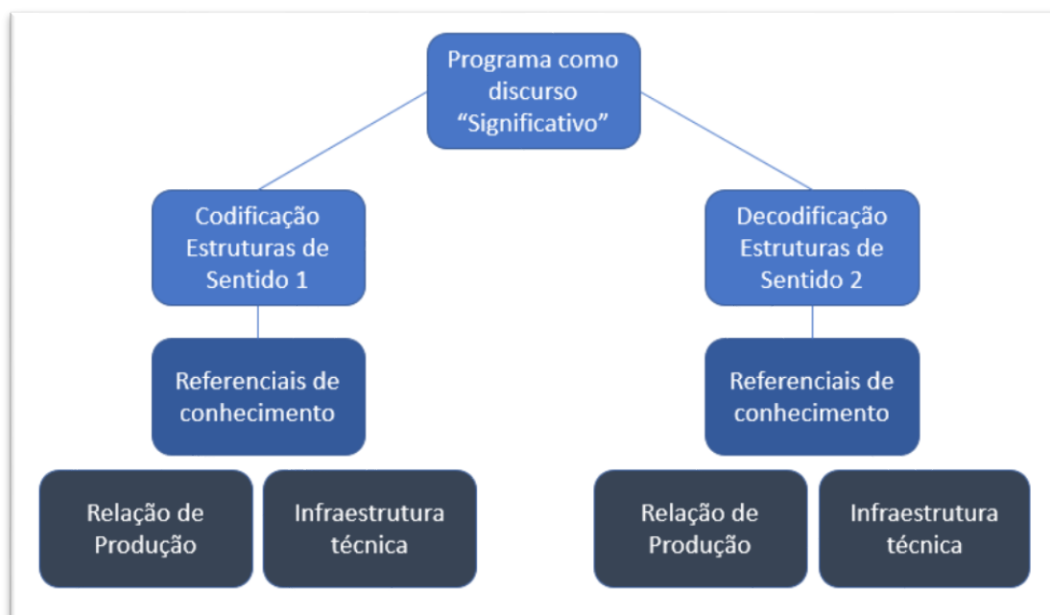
Programa como discurso "Significativo"

Codificação Estruturas de Sentido 1

Referenciais de conhecimento

Relação de Produção

Infraestrutura técnica

Decodificação Estruturas de Sentido 2

Referenciais de conhecimento

Relação de Produção

Infraestrutura técnica